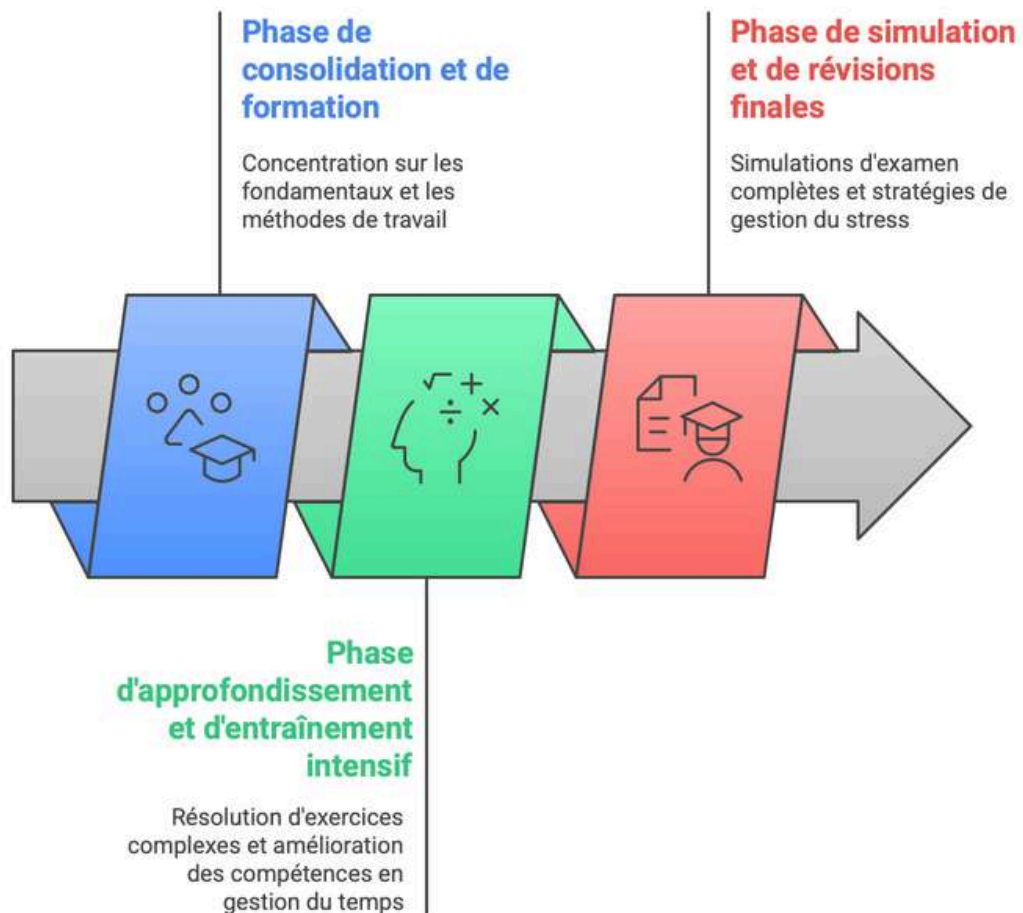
Phase de consolidation et de formation

Concentration sur les fondamentaux et les méthodes de travail

Phase de simulation et de révisions finales

Simulations d'examen complètes et stratégies de gestion du stress

Phase d'approfondissement et d'entraînement intensif

Résolution d'exercices complexes et amélioration des compétences en gestion du temps